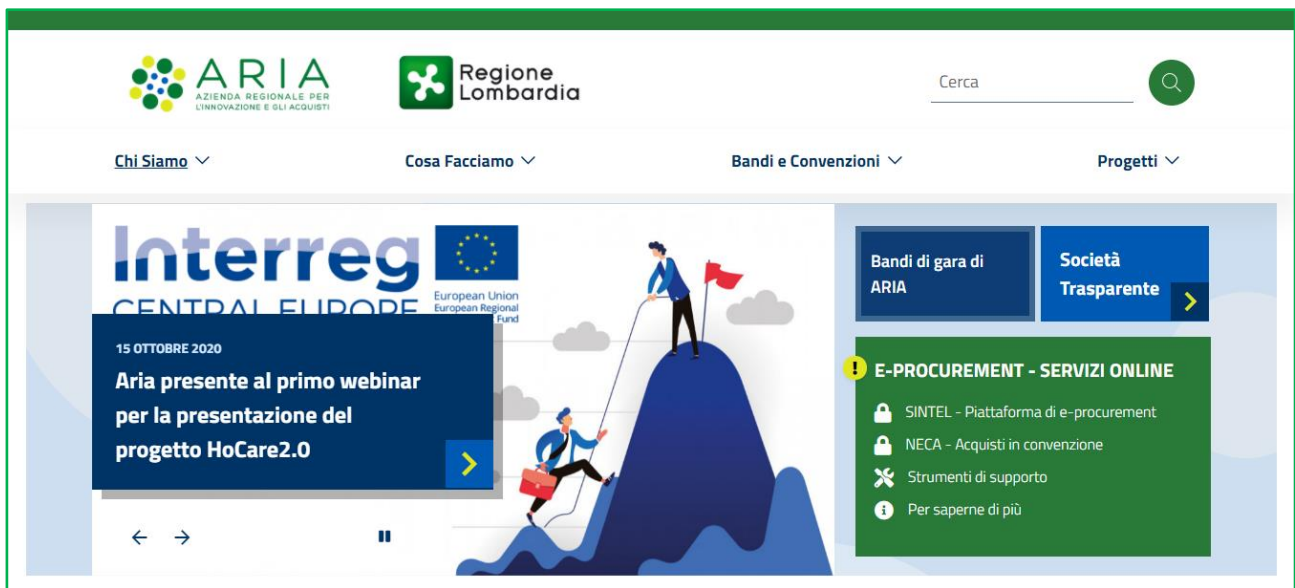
ARIA
AZIENDA REGIONALE PER L'INNOVAZIONE E GLI ACQUISTI

Regione Lombardia

Cerca

Chi Siamo

Cosa Facciamo

Bandi e Convenzioni

Progetti

Interreg
CENTRAL EUROPE

European Union
European Regional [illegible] Fund

15 OTTOBRE 2020

Aria presente al primo webinar per la presentazione del progetto HoCare2.0

Bandi di gara di ARIA

Società Trasparente

E-PROCUREMENT - SERVIZI ONLINE

SINTEL - Piattaforma di e-procurement

NECA - Acquisti in convenzione

Strumenti di supporto

Per saperne di più